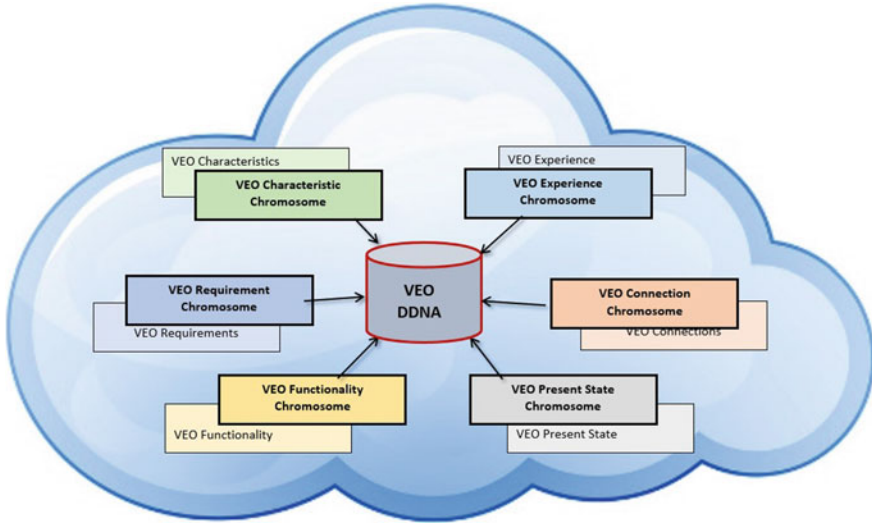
VEO Characteristics

VEO Characteristic Chromosome

VEO Experience

VEO Experience Chromosome

VEO Requirement Chromosome

VEO Requirements

VEO DDNA

VEO Connection Chromosome

VEO Connections

VEO Functionality Chromosome

VEO Functionality

VEO Present State Chromosome

VEO Present State